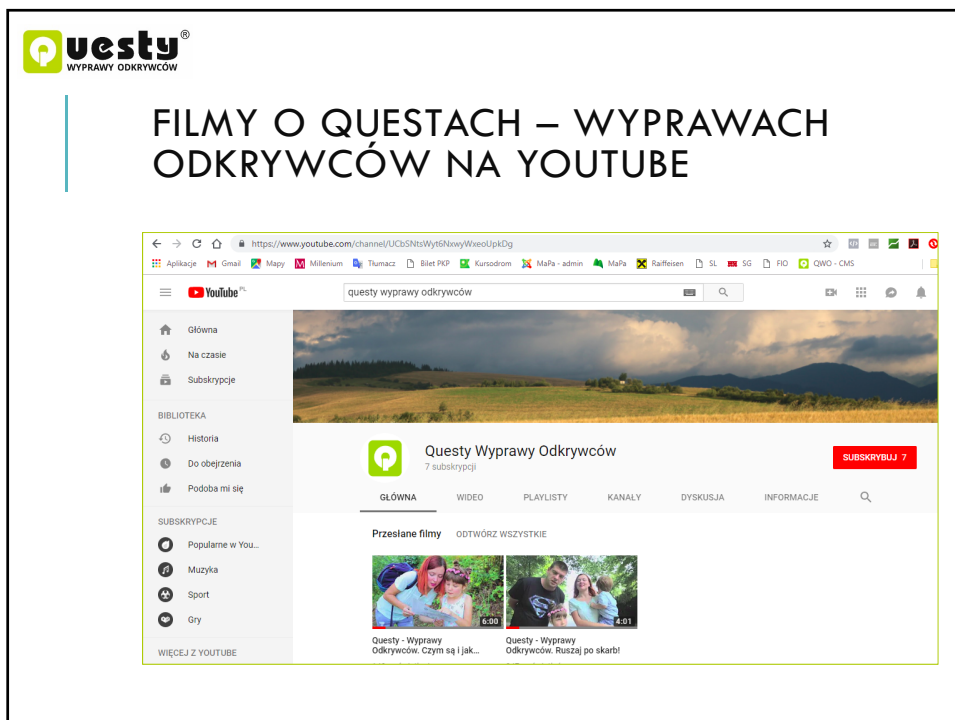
Questy®
WYPRAWY ODKRYWCÓW

FILMY O QUESTACH – WYPRAWACH ODKRYWCÓW NA YOUTUBE

https://www.youtube.com/channel/UCbSNtsWyt6NxwyWxeoUpkDg

Aplikacje Gmail Mapy Millenium Tłumacz Bilet PKP Kursodrom MaPa - admin MaPa Raiffeisen SL SG FIO QWO - CMS

YouTube PL

questy wyprawy odkrywców

Główna
Na czasie
Subskrypcje
BIBLIOTEKA
Historia
Do obejrzenia
Podoba mi się
SUBSKRYPCJE
Popularne w You...
Muzyka
Sport
Gry
WIĘCEJ Z YOUTUBE

Questy Wyprawy Odkrywców
7 subskrypcji

SUBSKRYBUJ 7

GŁÓWNA VIDEO PLAYLISTY KANAŁY DYSKUSJA INFORMACJE

Przesłane filmy ODTWÓRZ WSZYSTKIE

6:00
Questy - Wyprawy Odkrywców. Czym są i jak...

4:01
Questy - Wyprawy Odkrywców. Ruszaj po skarb!